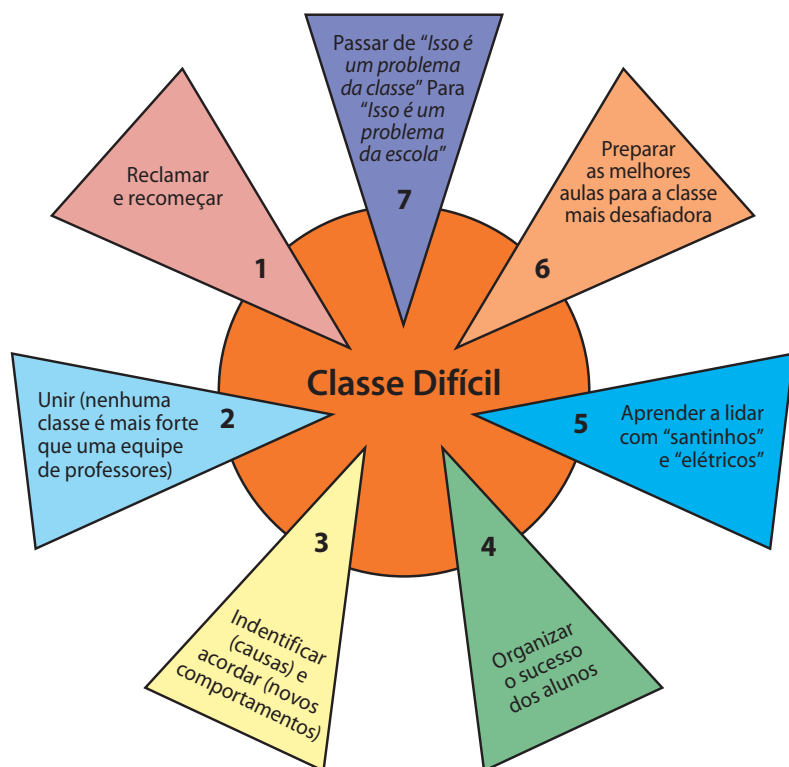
Passar de "*Isso é um problema da classe*" Para "*Isso é um problema da escola*"
7

Preparar as melhores aulas para a classe mais desafiadora
6

Reclamar e recomeçar
1

Classe Difícil

Unir (nenhuma classe é mais forte que uma equipe de professores)
2

Aprender a lidar com "santinhos" e "elétricos"
5

3
Indentificar (causas) e acordar (novos comportamentos)

4
Organizar o sucesso dos alunos